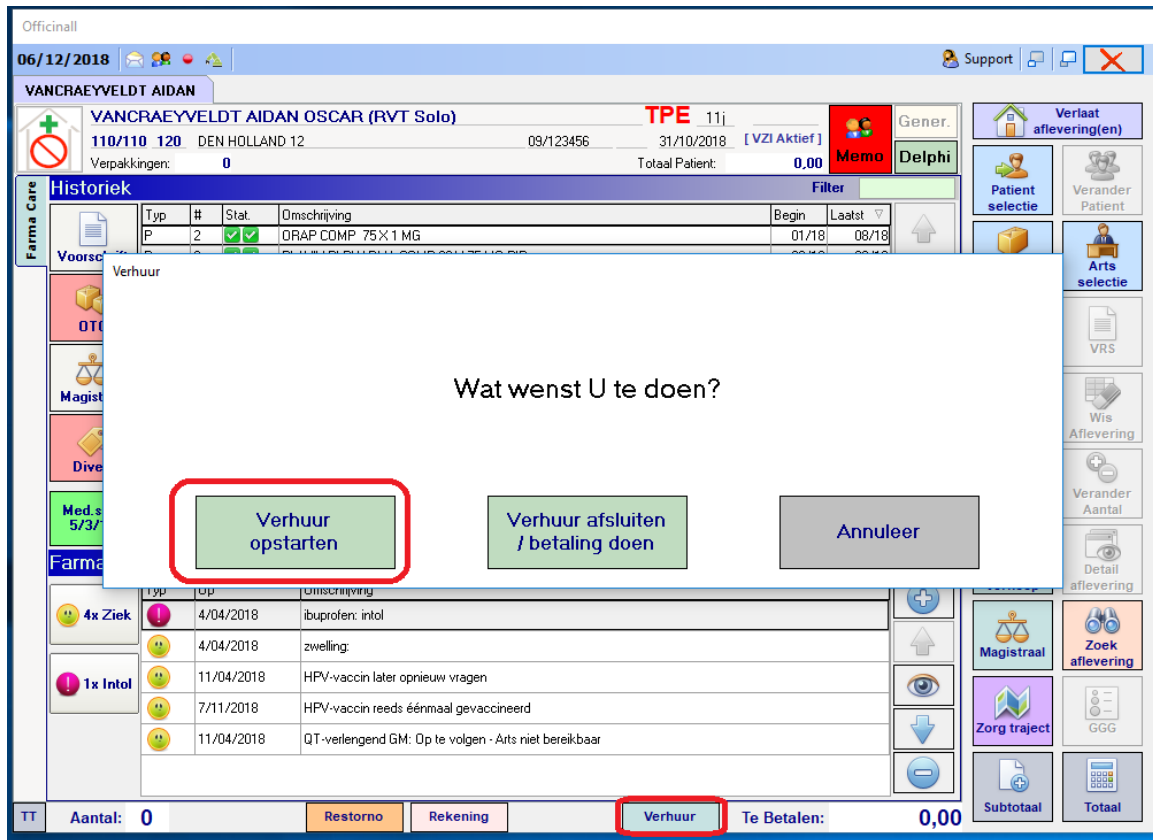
Officinall

06/12/2018

Support

VANCRAEYVELDT AIDAN

VANCRAEYVELDT AIDAN OSCAR (RVT Solo) TPE 11j

110/110 120 DEN HOLLAND 12 09/123456 31/10/2018 [ VZI Aktief ]

Verpakkingen: 0 Totaal Patient: 0,00

Memo Gener. Delphi

Verlaat aflevering(en)

Patient selectie

Verander Patient

Arts selectie

VRS

Wis Aflevering

Verander Aantal

Detail aflevering

Farma Care

Historiek Filter

| Typ | # | Stat. | Omschrijving | Begin | Laatst |
|---|---|---|---|---|---|
| P | 2 | | ORAP COMP 75 X 1 MG | 01/18 | 08/18 |

Voorschrift

OTC

Magistraal

Divers

Med.s 5/3/1

Farma

Verhuur

Wat wenst U te doen?

Verhuur opstarten

Verhuur afsluiten / betaling doen

Annuleer

4x Ziek

1x Intol

| Typ | Op | Omschrijving |
|---|---|---|
| | 4/04/2018 | ibuprofen: intol |
| | 4/04/2018 | zwelling: |
| | 11/04/2018 | HPV-vaccin later opnieuw vragen |
| | 7/11/2018 | HPV-vaccin reeds éénmaal gevaccineerd |
| | 11/04/2018 | QT-verlengend GM: Op te volgen - Arts niet bereikbaar |

Magistraal

Zoek aflevering

Zorg traject

GGG

Subtotaal

Totaal

TT Aantal: 0 Restorno Rekening Verhuur Te Betalen: 0,00